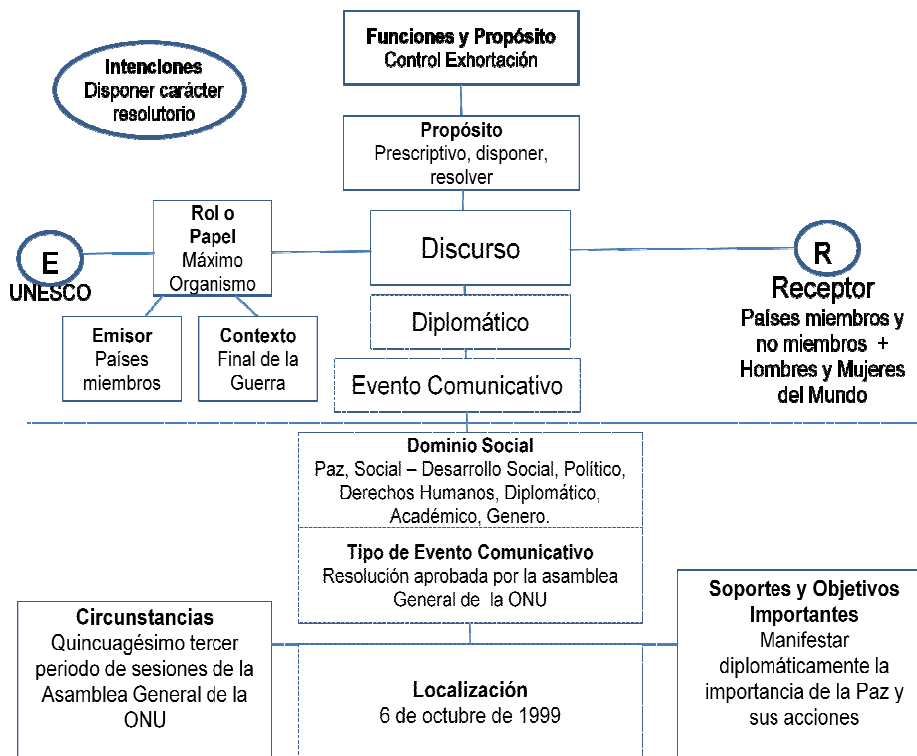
**Funciones y Propósito**
Control Exhortación

**Intenciones**
Disponer carácter resolutorio

**Propósito**
Prescriptivo, disponer, resolver

**Rol o Papel**
Máximo Organismo

E
UNESCO

Discurso

R
Receptor
Países miembros y no miembros +
Hombres y Mujeres del Mundo

**Emisor**
Países miembros

**Contexto**
Final de la Guerra

Diplomático

Evento Comunicativo

**Dominio Social**
Paz, Social – Desarrollo Social, Político, Derechos Humanos, Diplomático, Académico, Genero.

**Tipo de Evento Comunicativo**
Resolución aprobada por la asamblea General de la ONU

**Circunstancias**
Quincuagésimo tercer periodo de sesiones de la Asamblea General de la ONU

**Localización**
6 de octubre de 1999

**Soportes y Objetivos Importantes**
Manifestar diplomáticamente la importancia de la Paz y sus acciones